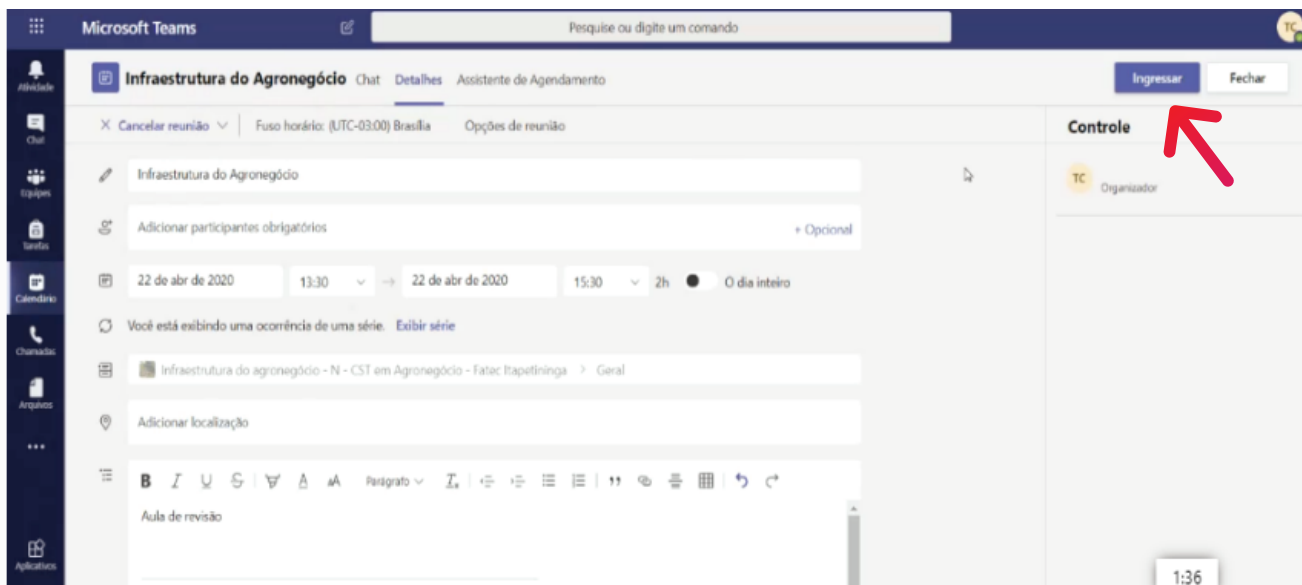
Microsoft Teams

Pesquise ou digite um comando

TC

Atividade

Chat

Equipes

Tarefas

Calendário

Chamadas

Arquivos

...

Aplicativos

Infraestrutura do Agronegócio Chat Detalhes Assistente de Agendamento

Ingressar Fechar

× Cancelar reunião Fuso horário: (UTC-03:00) Brasília Opções de reunião

Controle

TC Organizador

Infraestrutura do Agronegócio

Adicionar participantes obrigatórios

+ Opcional

22 de abr de 2020 13:30 → 22 de abr de 2020 15:30 2h O dia inteiro

Você está exibindo uma ocorrência de uma série. Exibir série

Infraestrutura do agronegócio - N - CST em Agronegócio - Fatec Itapetininga > Geral

Adicionar localização

B I U S A A Parágrafo

Aula de revisão

1:36